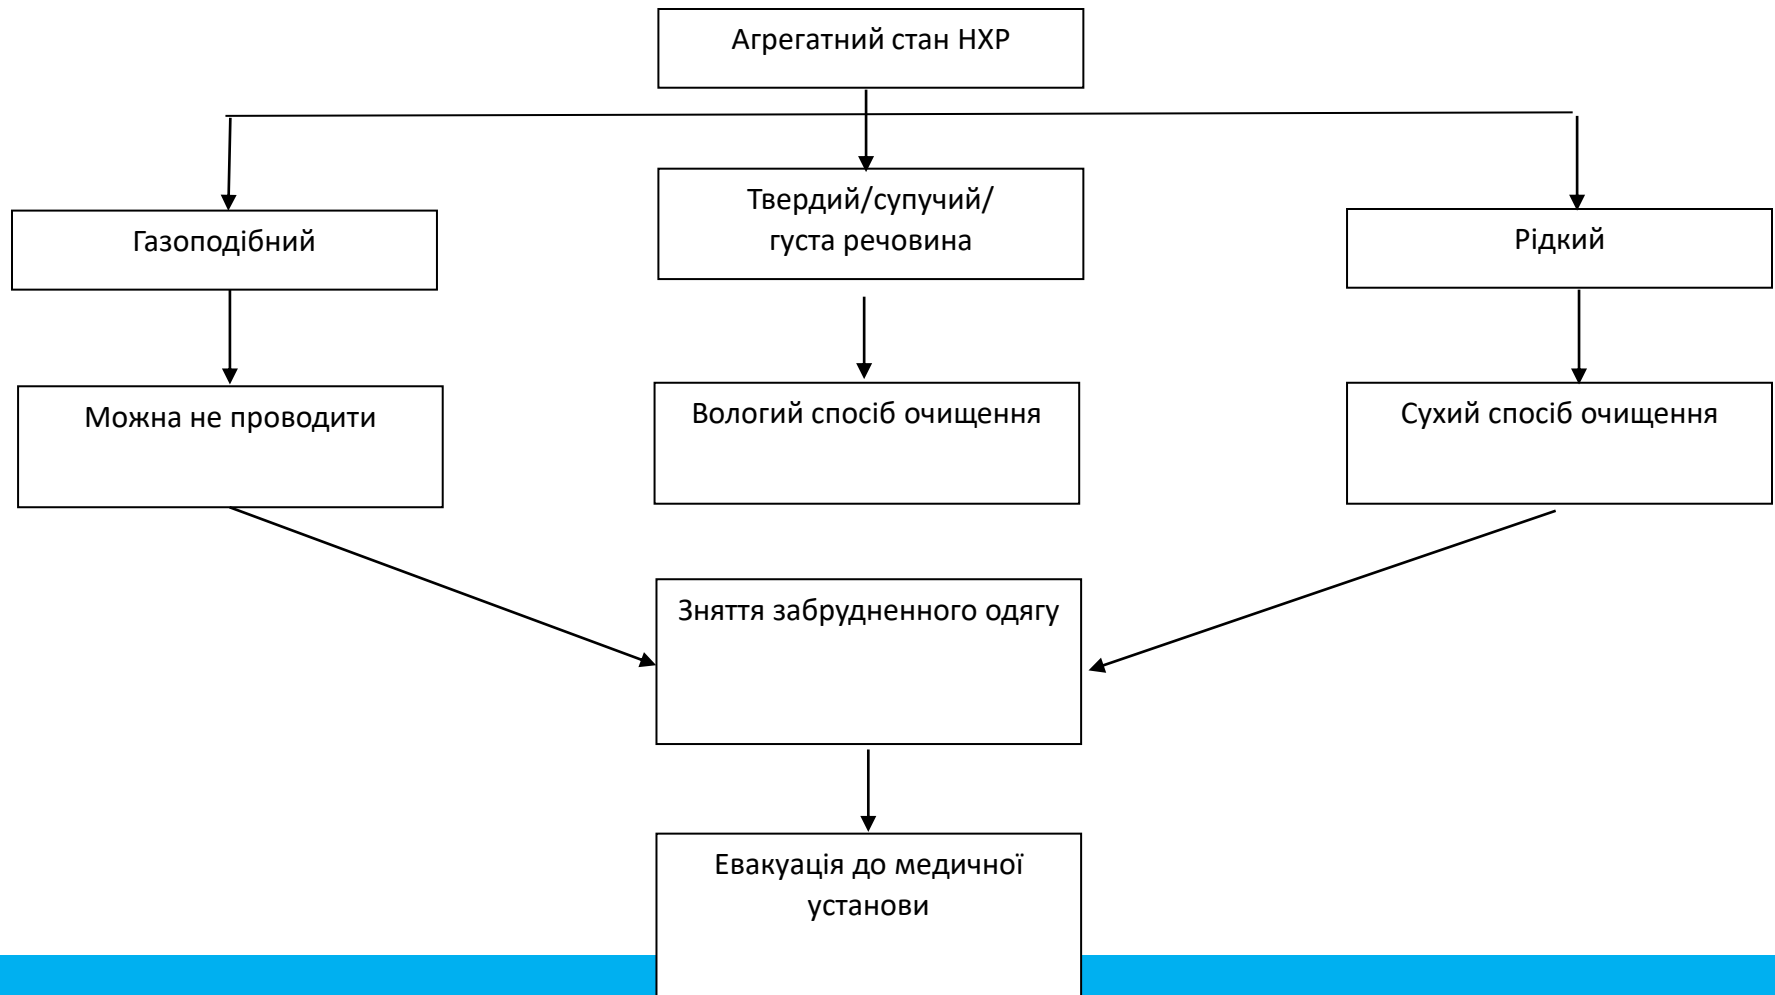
Агрегатний стан НХР

Газоподібний

Твердий/супучий/ густа речовина

Рідкий

Можна не проводити

Вологий спосіб очищення

Сухий спосіб очищення

Зняття забрудненного одягу

Евакуація до медичної установи